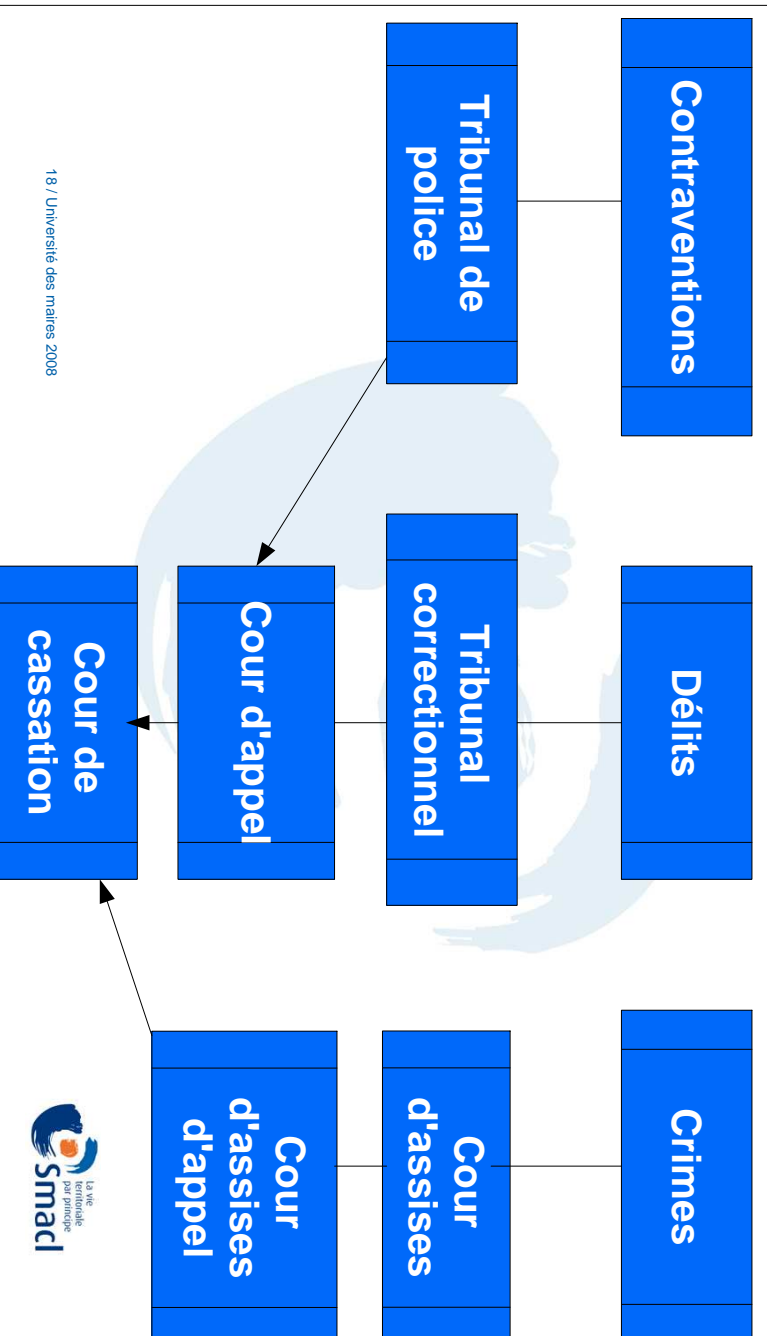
Contraventions

Tribunal de police

Délits

Tribunal correctionnel

Cour d'appel

Cour de cassation

Crimes

Cour d'assises

Cour d'assises d'appel

18 / Université des maires 2008

La vie territoriale par principe
Smacl